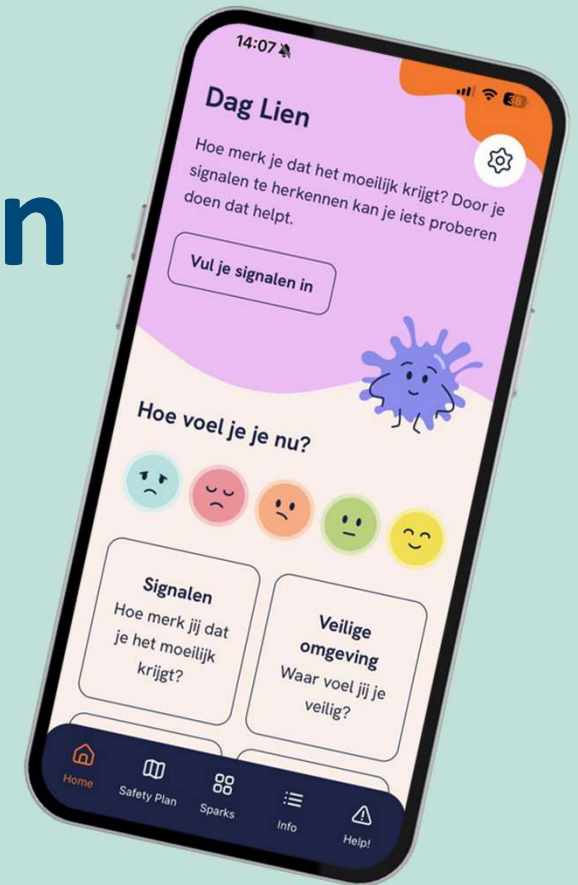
n

14:07

Dag Lien

Hoe merk je dat het moeilijk krijgt? Door je signalen te herkennen kan je iets proberen doen dat helpt.

Vul je signalen in

Hoe voel je je nu?

Signalen
Hoe merk jij dat je het moeilijk krijgt?

Veilige omgeving
Waar voel jij je veilig?

Home
Safety Plan
Sparks
Info
Help!